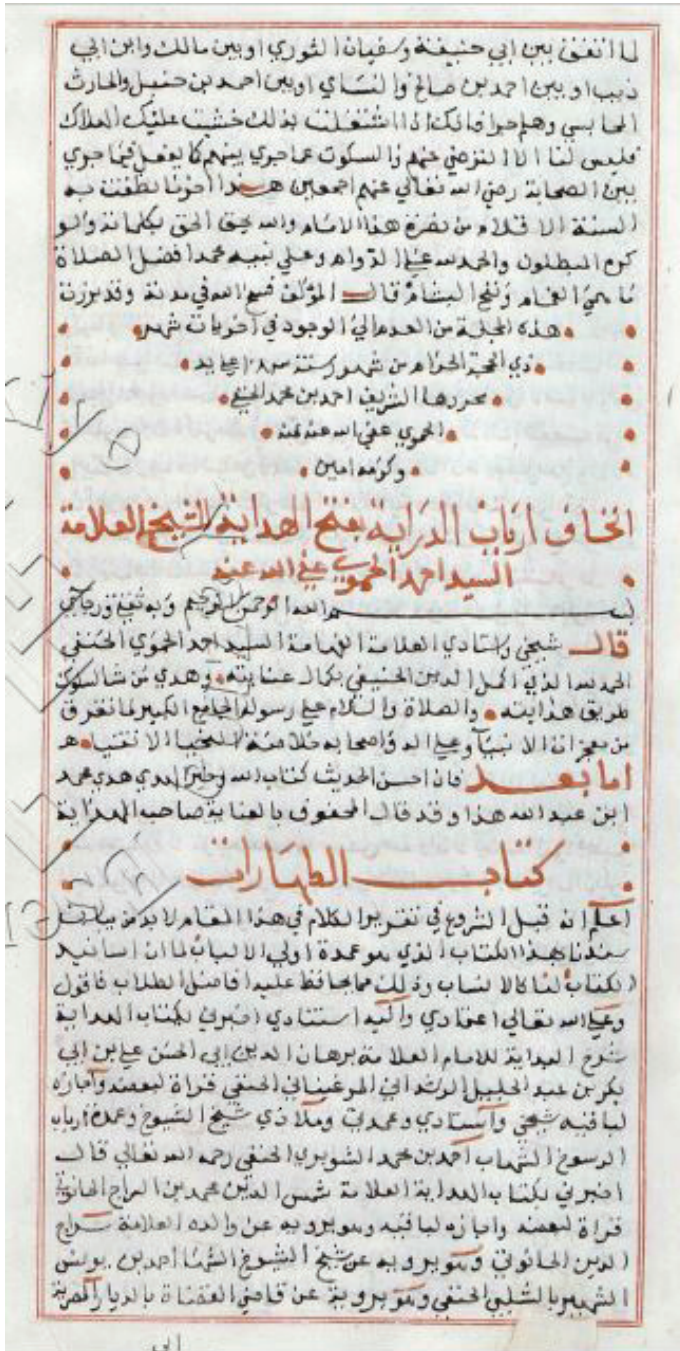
كالنخعي بين ابي حنيفة وسفيان الثوري او بين مالك وابن ابي ذيب او بين احمد بن صالح والنسائي او بين احمد بن حنبل والحارث المحاسبي وهلم جرا فالكذا ان اشتغلت بذلك خشيت عليك الهلاك فليس لنا الا التزحزح عنهم والسكوت عما جرى بينهم كما يفعل فيما جرى بين الصحابة رضي الله تعالى عنهم اجمعين هذا احوال نطقت به السنة الا قليلا من تفرع هذا الامام والله يحق الحق بكلماته ولو كره المبطلون والحمد لله على الدوام وعلى نبيه محمد افضل الصلاة ما حي الغمام وتلج البشام قال المؤلف فسح الله في مدته وقد برزت

هذه الجملة من العدم الى الوجود في اخريات شهر

ذي الحجة الحرام من شهور سنة ١٠٨٣ على يد

محررها الشريف احمد بن محمد الحنفي

الحموي عفى الله عنه

وكرمه امين

الحاق ارباب الدراية بفتح الهداية للشيخ العلامة

السيد احمد الحموي عفى الله عنه

بسم الله الرحمن الرحيم وبه ثقتي

قال شيخي واستاذي العلامة الامامة السيد احمد الحموي الحنفي الحمد لله الذي اكمل الدين الحنيفي بكمال عنايته وهدى من شا سلوك طريق هدايته والصلاة والسلام على رسوله الجامع الكبير لما تفرق من معجزات الانبياء وعلى اله واصحابه حملة منتخب الانبيا هـ

اما بعد فان احسن الحديث كتاب الله وخير الهدي هدى محمد ابن عبد الله هذا وقد قال المحقوق بالعناية صاحب الهداية

كتاب الطهارات

اعلم انه قبل الشروع في تحرير الكلام في هذا المقام لا بد من بيان سندنا بهذا الكتاب الذي هو عمدة اولي الالباب لان اسانيد الكتاب لنا كالانساب وذلك مما يحافظ عليه فاضل الطلاب فاقول وعلى الله تعالى اعتمادي واليه استنادي اخبرني بكتاب الهداية شرح البداية للامام العلامة برهان الدين ابي الحسن علي بن ابي بكر بن عبد الجليل الرشداني المرغيناني الحنفي قراءة لبعضه واجازة لباقيه شيخي واستاذي وعمدتي وملاذي شيخ الشيوخ وعمدة ارباب الرسوخ الشهاب احمد بن محمد الشوبري الحنفي رحمه الله تعالى قال اخبرني بكتاب الهداية العلامة شمس الدين محمد بن سراج الحانوتي قراءة لبعضه واجازة لباقيه وهو يرويه عن والده العلامة سراج الدين الحانوتي وهو يرويه عن شيخ الشيوخ الشهاب احمد بن يونس الشهير بالشلبي الحنفي وهو يرويه عن قاضي القضاة بالديار المصرية